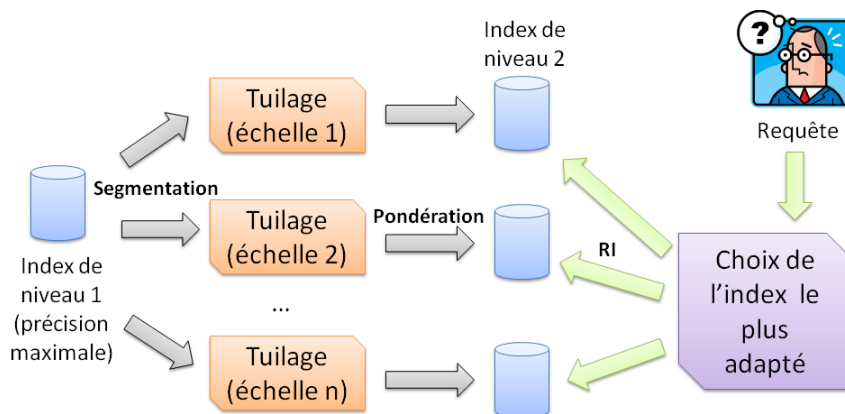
Index de niveau 2

?

Requête

Tuilage (échelle 1)

Segmentation

Tuilage (échelle 2)

Pondération

RI

Index de niveau 1 (précision maximale)

...

Choix de l'index le plus adapté

Tuilage (échelle n)